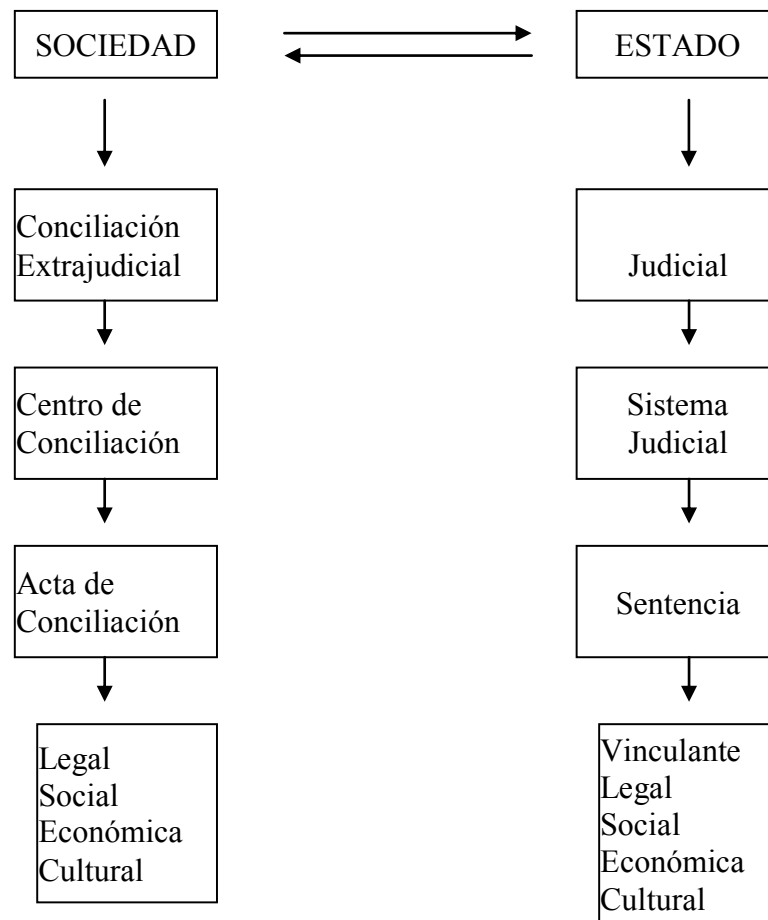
SOCIEDAD

ESTADO

Conciliación Extrajudicial

Centro de Conciliación

Acta de Conciliación

Legal
Social
Económica
Cultural

Judicial

Sistema Judicial

Sentencia

Vinculante
Legal
Social
Económica
Cultural